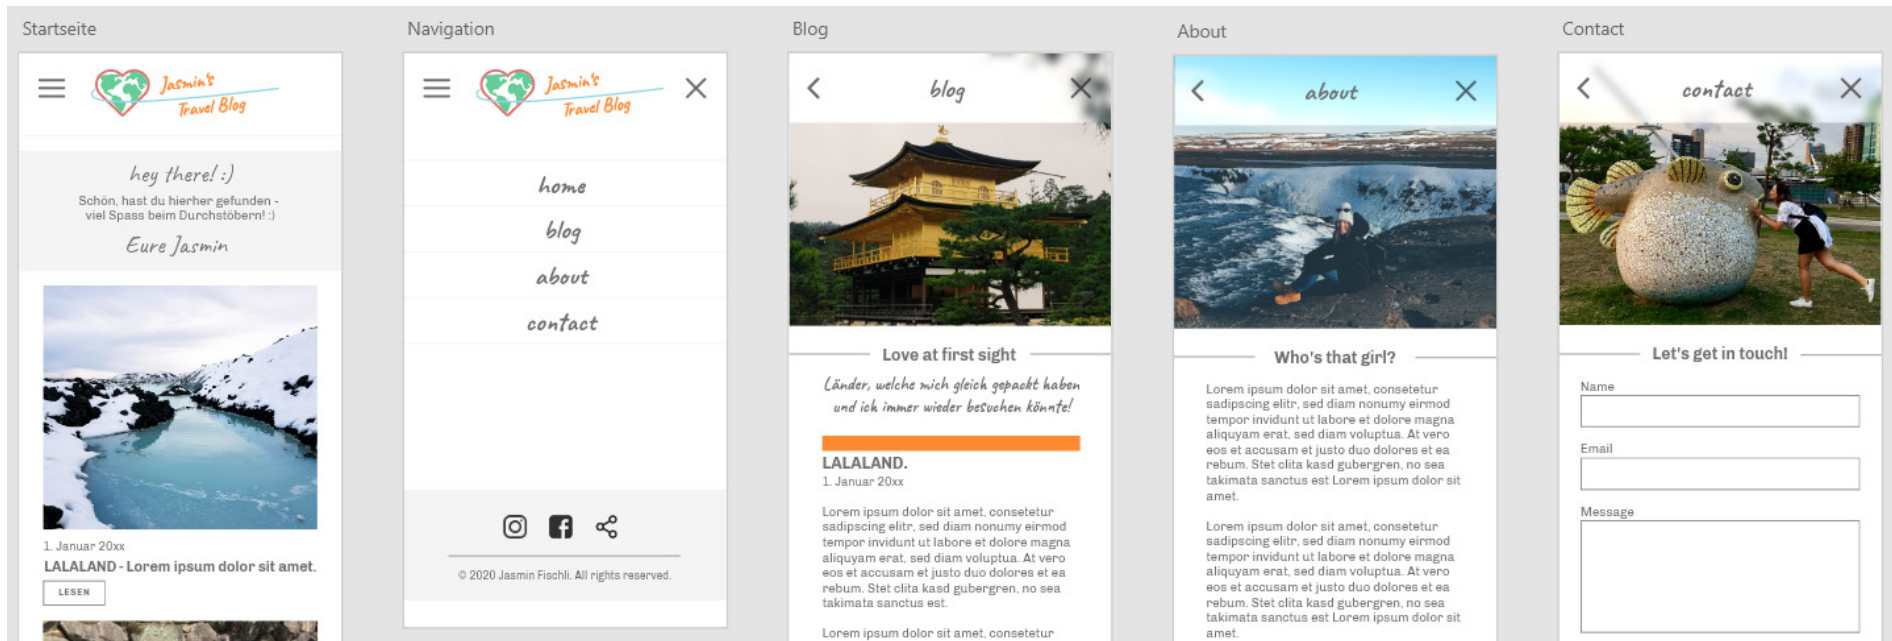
Startseite

Jasmin's Travel Blog

hey there! :)

Schön, hast du hierher gefunden - viel Spass beim Durchstöbern! :)

Eure Jasmin

1. Januar 20xx

LALALAND - Lorem ipsum dolor sit amet.

LESEN

Navigation

Jasmin's Travel Blog

home

blog

about

contact

© 2020 Jasmin Fischli. All rights reserved.

Blog

blog

Love at first sight

Länder, welche mich gleich gepackt haben und ich immer wieder besuchen könnte!

LALALAND.

1. Januar 20xx

Lorem ipsum dolor sit amet, consetetur sadipscing elitr, sed diam nonumy eirmod tempor invidunt ut labore et dolore magna aliquyam erat, sed diam voluptua. At vero eos et accusam et justo duo dolores et ea rebum. Stet clita kasd gubergren, no sea takimata sanctus est.

Lorem ipsum dolor sit amet, consetetur

About

about

Who's that girl?

Lorem ipsum dolor sit amet, consetetur sadipscing elitr, sed diam nonumy eirmod tempor invidunt ut labore et dolore magna aliquyam erat, sed diam voluptua. At vero eos et accusam et justo duo dolores et ea rebum. Stet clita kasd gubergren, no sea takimata sanctus est Lorem ipsum dolor sit amet.

Lorem ipsum dolor sit amet, consetetur sadipscing elitr, sed diam nonumy eirmod tempor invidunt ut labore et dolore magna aliquyam erat, sed diam voluptua. At vero eos et accusam et justo duo dolores et ea rebum. Stet clita kasd gubergren, no sea takimata sanctus est Lorem ipsum dolor sit amet.

Contact

contact

Let's get in touch!

Name

Email

Message